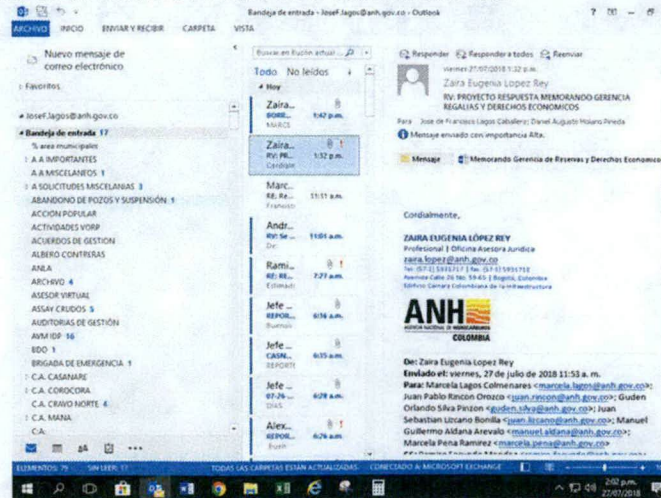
Bandeja de entrada - Josef.lagos@anh.gov.co - Outlook

ARCHIVO INICIO ENVIAR Y RECIBIR CARPETA VISTA

Nuevo mensaje de correo electrónico

Favoritos

Josef.lagos@anh.gov.co

Bandeja de entrada 17
% area municipales
A A IMPORTANTES
A A MISCELANEOS 1
A SOLICITUDES MISCELANIAS 3
ABANDONO DE POZOS Y SUSPENSIÓN 1
ACCION POPULAR
ACTIVIDADES VORP
ACUERDOS DE GESTION
ALBERO CONTRERAS
ANLA
ARCHIVO 4
ASESOR VIRTUAL
ASSAY CRUDOS 5
AUDITORIAS DE GESTIÓN
AVM IDP 16
BDO 1
BRIGADA DE EMERGENCIA 1
C.A. CASANARE
C.A. CORDOBA
C.A. CRAVO NORTE 4
C.A. MANA
CA

Buscar en Buzón actual
Todo No leídos
Hoy

Zaira... BORR... 1:47 p.m.
Zaira... RV: PR... 1:32 p.m.
Marc... RE: Re... 11:11 a.m.
Andr... RV: Se... 11:01 a.m.
Rami... RE: RE... 7:27 a.m.
Jefe... REPOR... 6:56 a.m.
Jefe... CASN... 6:35 a.m.
Jefe... 07-26-... 6:28 a.m.
Alex... REPOR... 4:26 a.m.

Responder Responder a todos Reenviar
viernes 27/07/2018 1:32 p.m.
Zaira Eugenia Lopez Rey
RV: PROYECTO RESPUESTA MEMORANDO GERENCIA REGALIAS Y DERECHOS ECONOMICOS
Para Jose de Francisco Lagos Caballero; Daniel Augusto Holano Pineda
Mensaje enviado con importancia Alta.

Mensaje
Memorando Gerencia de Reservas y Derechos Economicos

Cordialmente,

ZAIRA EUGENIA LÓPEZ REY
Profesional 3 Oficina Asesora Jurídica
zaira.lopez@anh.gov.co
Tel: (57-1) 5931717 | fax: (57-1) 5931718
Avenida Calle 26 No. 59-65 | Bogotá, Colombia
Edificio Cámara Colombiana de la Infraestructura

ANH
AGENCIA NACIONAL DE HIDROCARBUROS
COLOMBIA

De: Zaira Eugenia Lopez Rey
Enviado el: viernes, 27 de julio de 2018 11:53 a. m.
Para: Marcela Lagos Colmenares <marcela.lagos@anh.gov.co>; Juan Pablo Rincon Orozco <juan.rincon@anh.gov.co>; Guden Orlando Silva Pinzon <guden.silva@anh.gov.co>; Juan Sebastian Lozano Bonilla <juan.lozano@anh.gov.co>; Manuel Guillermo Aldana Arevalo <manuel.aldana@anh.gov.co>; Marcela Pena Ramirez <marcela.pena@anh.gov.co>

ELEMENTOS: 79 SIN LEER: 17 TODAS LAS CARPETAS ESTÁN ACTUALIZADAS. CONECTADO A MICROSOFT EXCHANGE

2:02 p.m. 27/07/2018